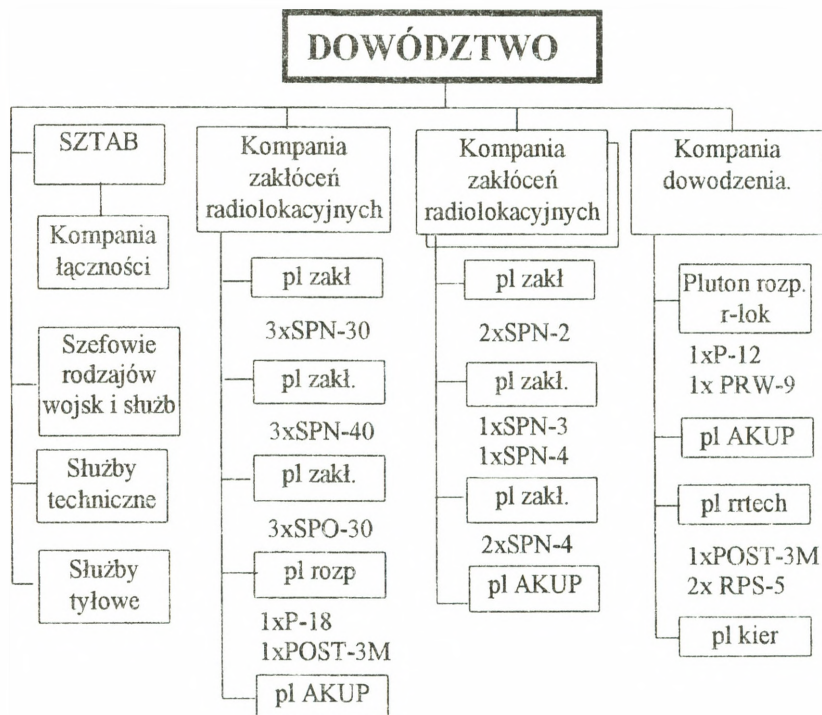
DOWÓDZTWO

SZTAB

Kompania łączności

Szefowie rodzajów wojsk i służb

Służby techniczne

Służby tyłowe

Kompania zakłóceń radiolokacyjnych

pl zakł

3xSPN-30

pl zakł.

3xSPN-40

pl zakł.

3xSPO-30

pl rozp

1xP-18
1xPOST-3M

pl AKUP

Kompania zakłóceń radiolokacyjnych

pl zakł

2xSPN-2

pl zakł.

1xSPN-3
1xSPN-4

pl zakł.

2xSPN-4

pl AKUP

Kompania dowodzenia.

Pluton rozp. r-lok

1xP-12
1x PRW-9

pl AKUP

pl rrtech

1xPOST-3M
2x RPS-5

pl kier